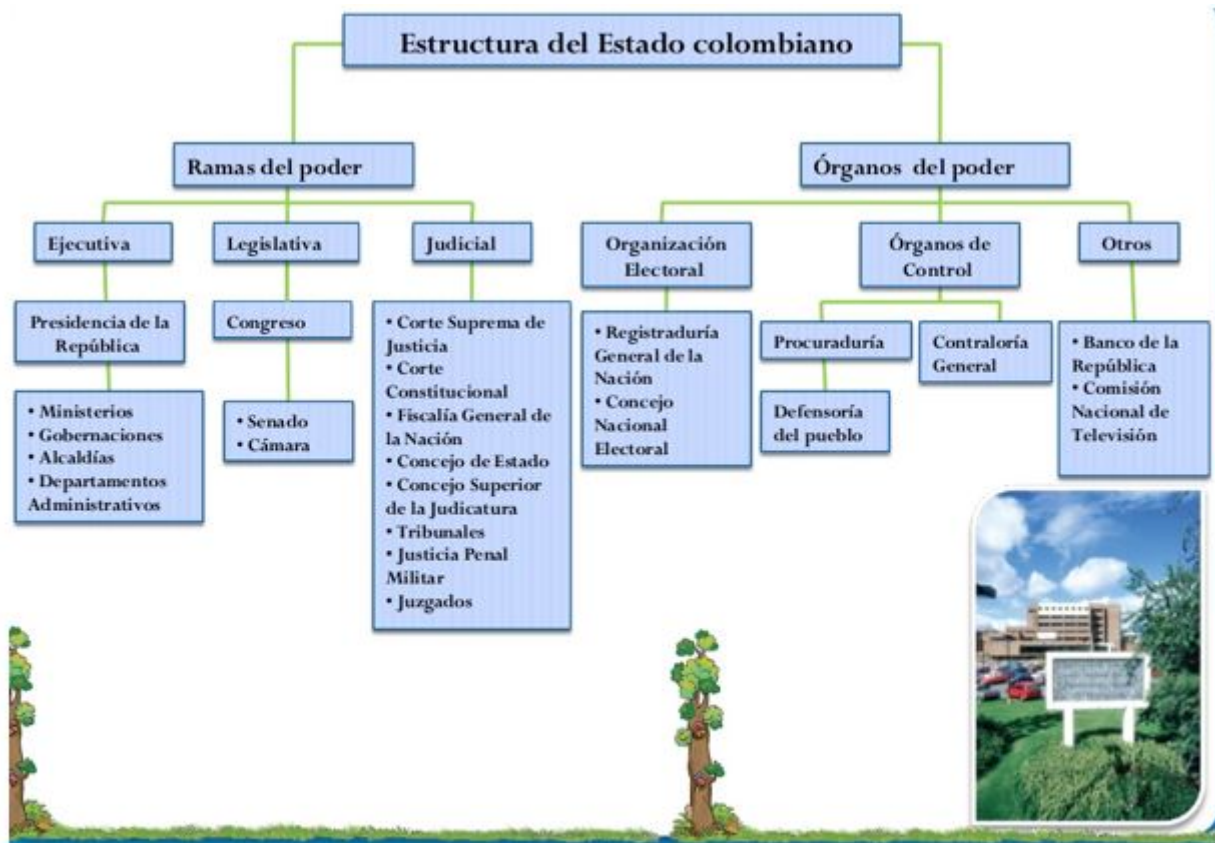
Estructura del Estado colombiano

Ramas del poder

Ejecutiva

Presidencia de la República

• Ministerios
• Gobernaciones
• Alcaldías
• Departamentos Administrativos

Legislativa

Congreso

• Senado
• Cámara

Judicial

• Corte Suprema de Justicia
• Corte Constitucional
• Fiscalía General de la Nación
• Concejo de Estado
• Concejo Superior de la Judicatura
• Tribunales
• Justicia Penal Militar
• Juzgados

Órganos del poder

Organización Electoral

• Registraduría General de la Nación
• Concejo Nacional Electoral

Órganos de Control

Procuraduría

Defensoría del pueblo

Contraloría General

Otros

• Banco de la República
• Comisión Nacional de Televisión